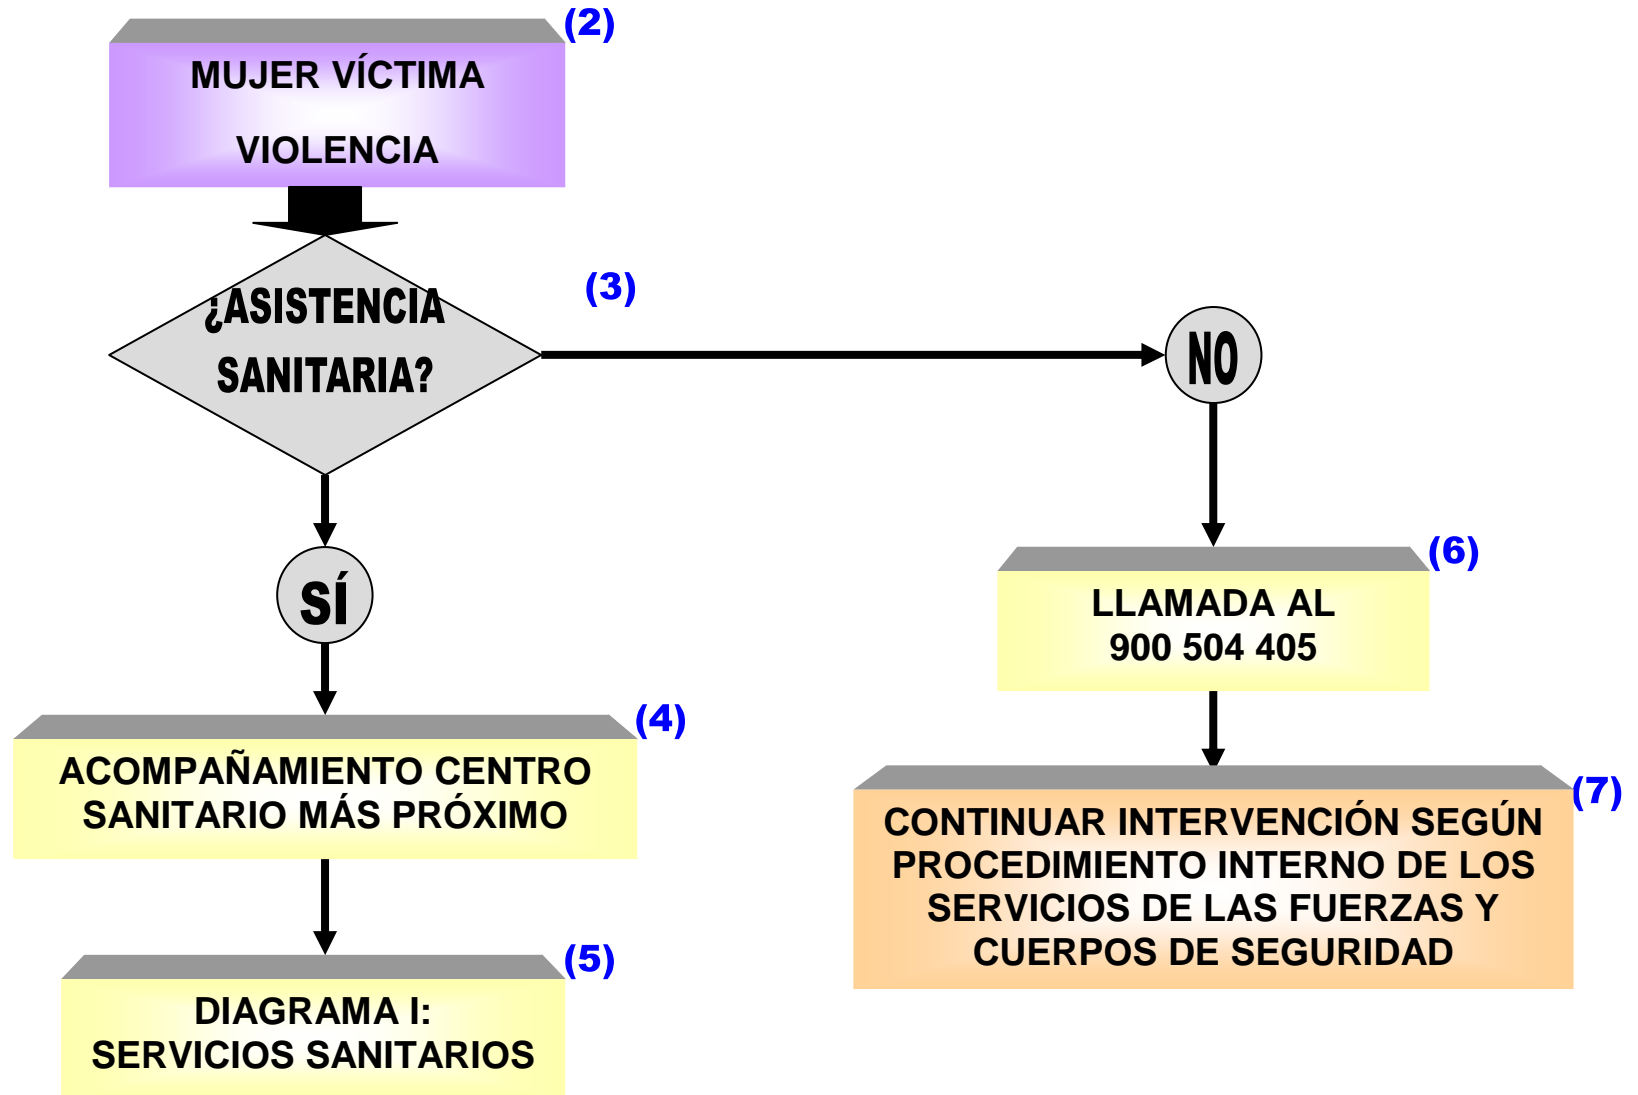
(2)
MUJER VÍCTIMA

VIOLENCIA

¿ASISTENCIA SANITARIA?

(3)

NO

SÍ

(6)
LLAMADA AL 900 504 405

(4)
ACOMPAÑAMIENTO CENTRO SANITARIO MÁS PRÓXIMO

(7)
CONTINUAR INTERVENCIÓN SEGÚN PROCEDIMIENTO INTERNO DE LOS SERVICIOS DE LAS FUERZAS Y CUERPOS DE SEGURIDAD

(5)
DIAGRAMA I: SERVICIOS SANITARIOS